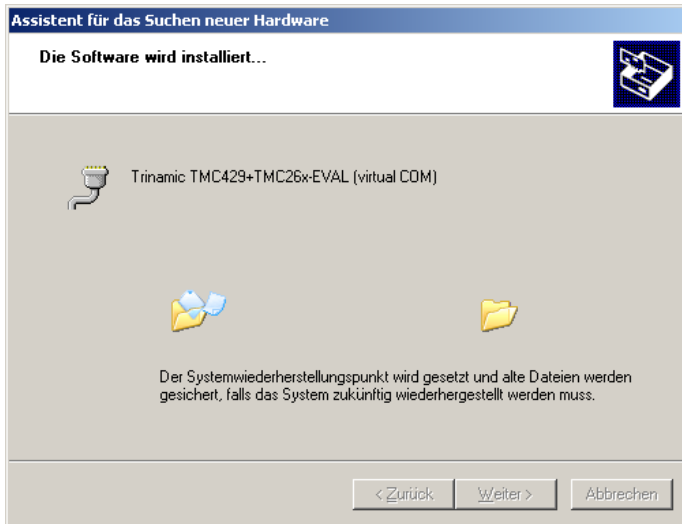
Assistent für das Suchen neuer Hardware

Die Software wird installiert...

Trinamic TMC429+TMC26x-EVAL (virtual COM)

Der Systemwiederherstellungspunkt wird gesetzt und alte Dateien werden gesichert, falls das System zukünftig wiederhergestellt werden muss.

< Zurück | Weiter > | Abbrechen